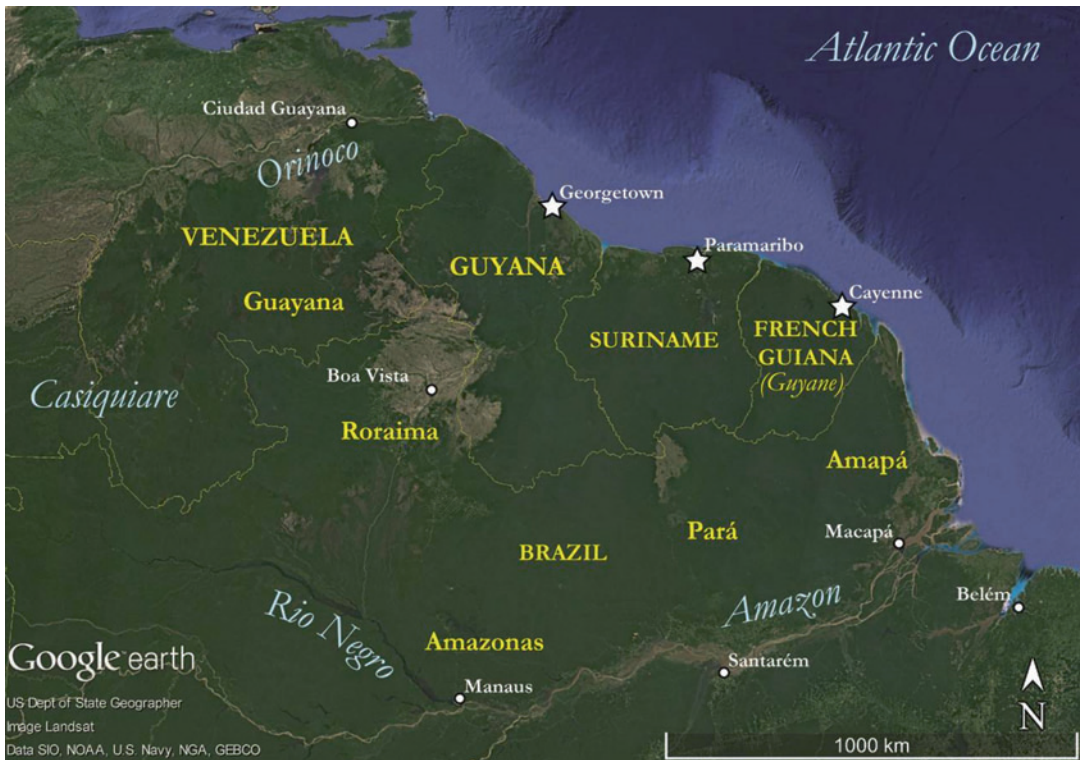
Atlantic Ocean

Ciudad Guayana

Orinoco

Georgetown

VENEZUELA

Paramaribo

GUYANA

Cayenne

Guayana

SURINAME

FRENCH GUIANA (Guyane)

Boa Vista

Casiquiare

Roraima

Amapá

Pará

Macapá

BRAZIL

Amazon

Belém

Rio Negro

Amazonas

Google earth

Santarém

Manaus

US Dept of State Geographer
Image Landsat
Data SIO, NOAA, U.S. Navy, NGA, GEBCO

N

1000 km